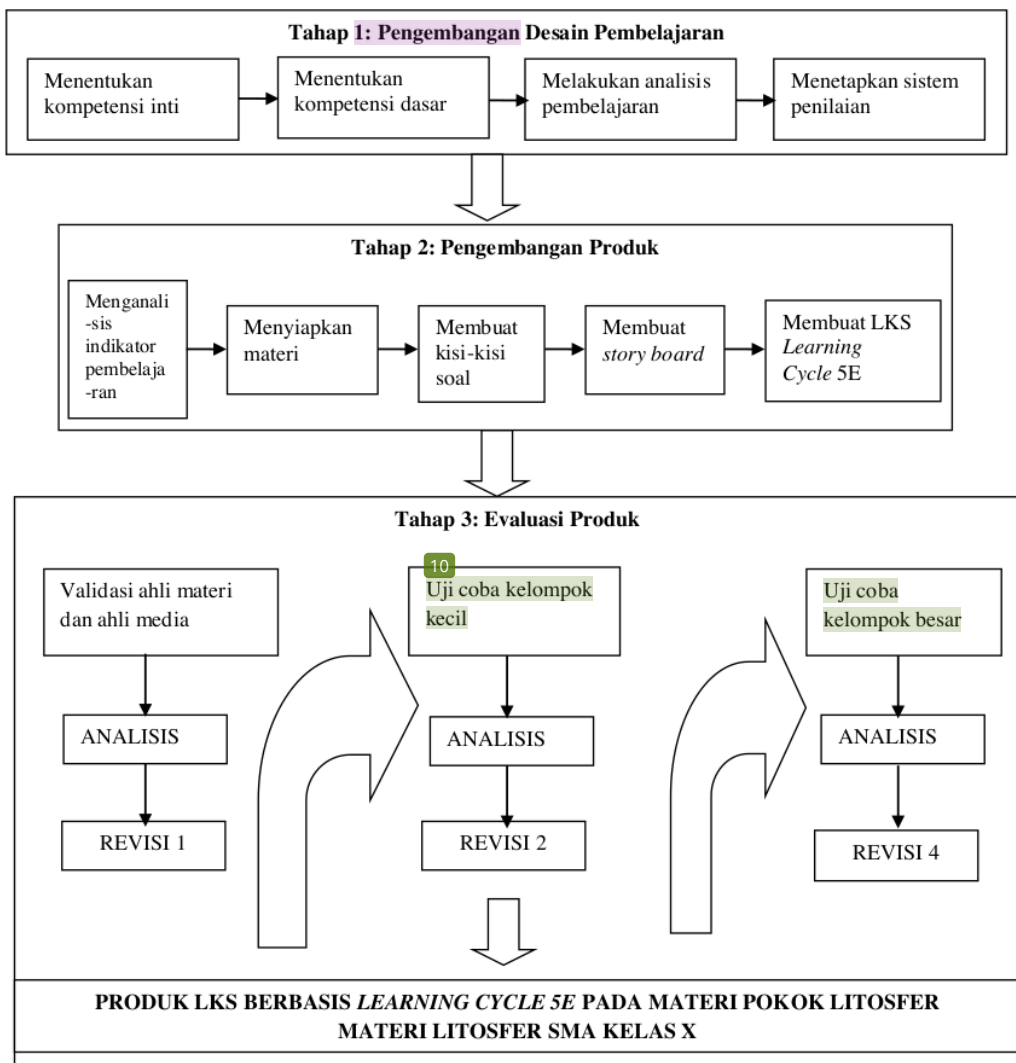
Tahap 1: Pengembangan Desain Pembelajaran

Menentukan kompetensi inti

Menentukan kompetensi dasar

Melakukan analisis pembelajaran

Menetapkan sistem penilaian

Tahap 2: Pengembangan Produk

Menganali-sis indikator pembelaja-ran

Menyiapkan materi

Membuat kisi-kisi soal

Membuat *story board*

Membuat LKS *Learning Cycle* 5E

Tahap 3: Evaluasi Produk

Validasi ahli materi dan ahli media

ANALISIS

REVISI 1

10

Uji coba kelompok kecil

ANALISIS

REVISI 2

Uji coba kelompok besar

ANALISIS

REVISI 4

PRODUK LKS BERBASIS *LEARNING CYCLE 5E* PADA MATERI POKOK LITOSFER MATERI LITOSFER SMA KELAS X